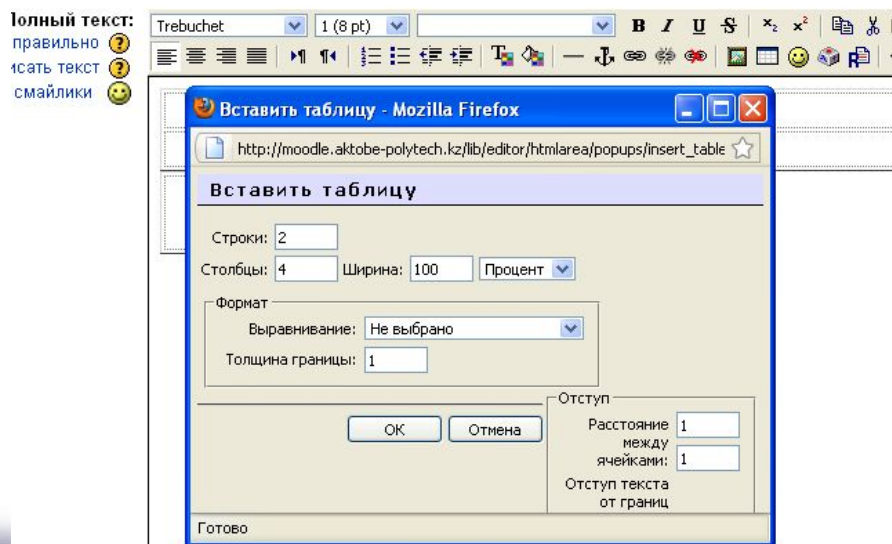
Іолный текст:
правильно
ісать текст
смайлики

Trebuchet
1 (8 pt)
B I U S $x_2$ $x^2$

Вставить таблицу - Mozilla Firefox
http://moodle.aktobe-polytech.kz/lib/editor/htmlarea/popups/insert_table

Вставить таблицу

Строки: 2
Столбцы: 4 Ширина: 100 Процент

Формат
Выравнивание: Не выбрано
Толщина границы: 1

Отступ
Расстояние между ячейками: 1
1
Отступ текста от границ

OK Отмена

Готово